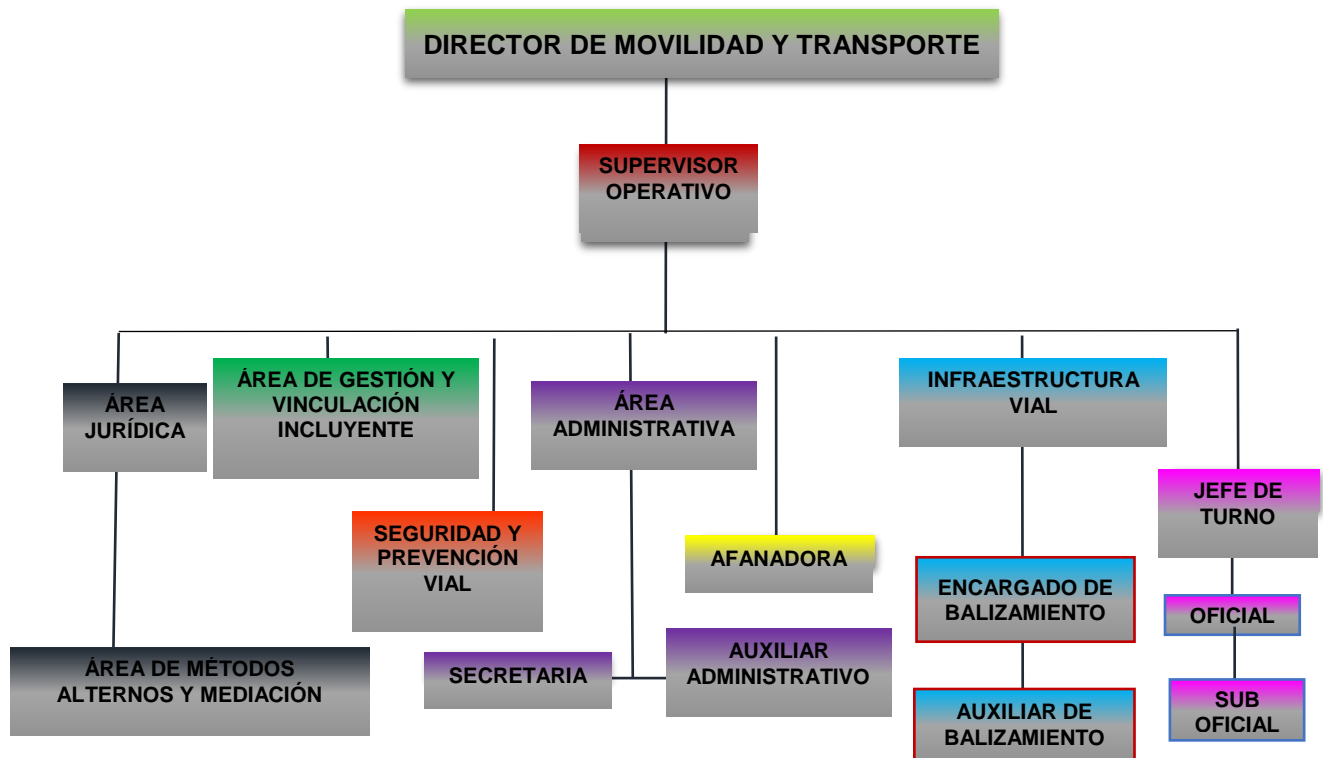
DIRECTOR DE MOVILIDAD Y TRANSPORTE

SUPERVISOR OPERATIVO

ÁREA JURÍDICA

ÁREA DE GESTIÓN Y VINCULACIÓN INCLUYENTE

ÁREA ADMINISTRATIVA

INFRAESTRUCTURA VIAL

JEFE DE TURNO

SEGURIDAD Y PREVENCIÓN VIAL

AFANADORA

ENCARGADO DE BALIZAMIENTO

OFICIAL

ÁREA DE MÉTODOS ALTERNOS Y MEDIACIÓN

SECRETARIA

AUXILIAR ADMINISTRATIVO

AUXILIAR DE BALIZAMIENTO

SUB OFICIAL